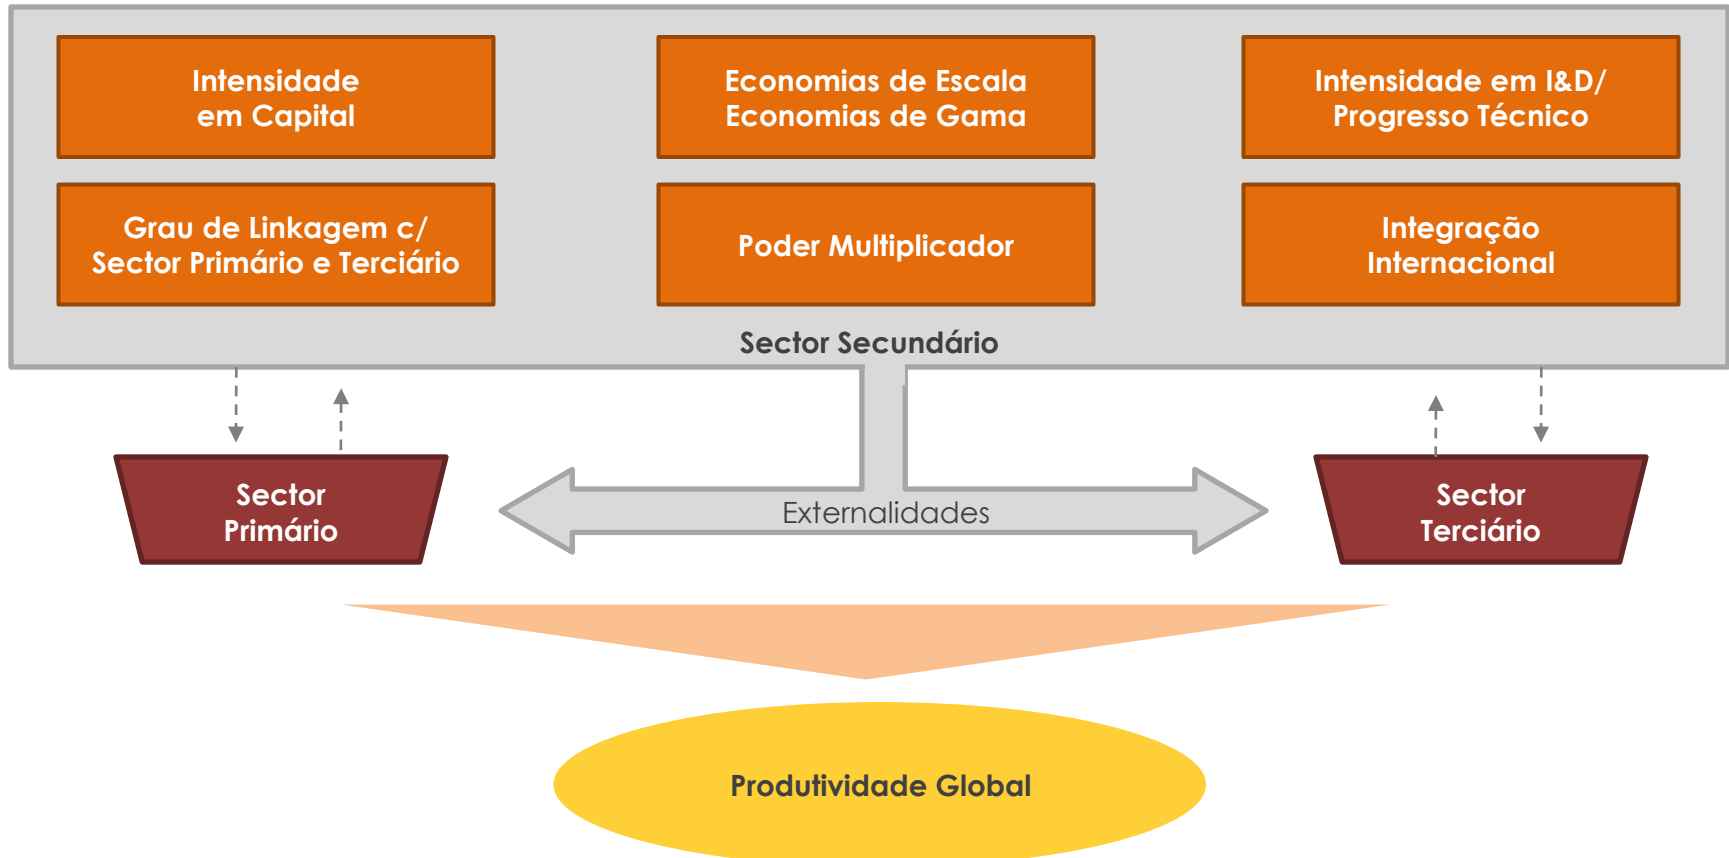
Intensidade em Capital

Economias de Escala
Economias de Gama

Intensidade em I&D/
Progresso Técnico

Grau de Linkagem c/
Sector Primário e Terciário

Poder Multiplicador

Integração Internacional

Sector Secundário

Sector Primário

Externalidades

Sector Terciário

Produtividade Global